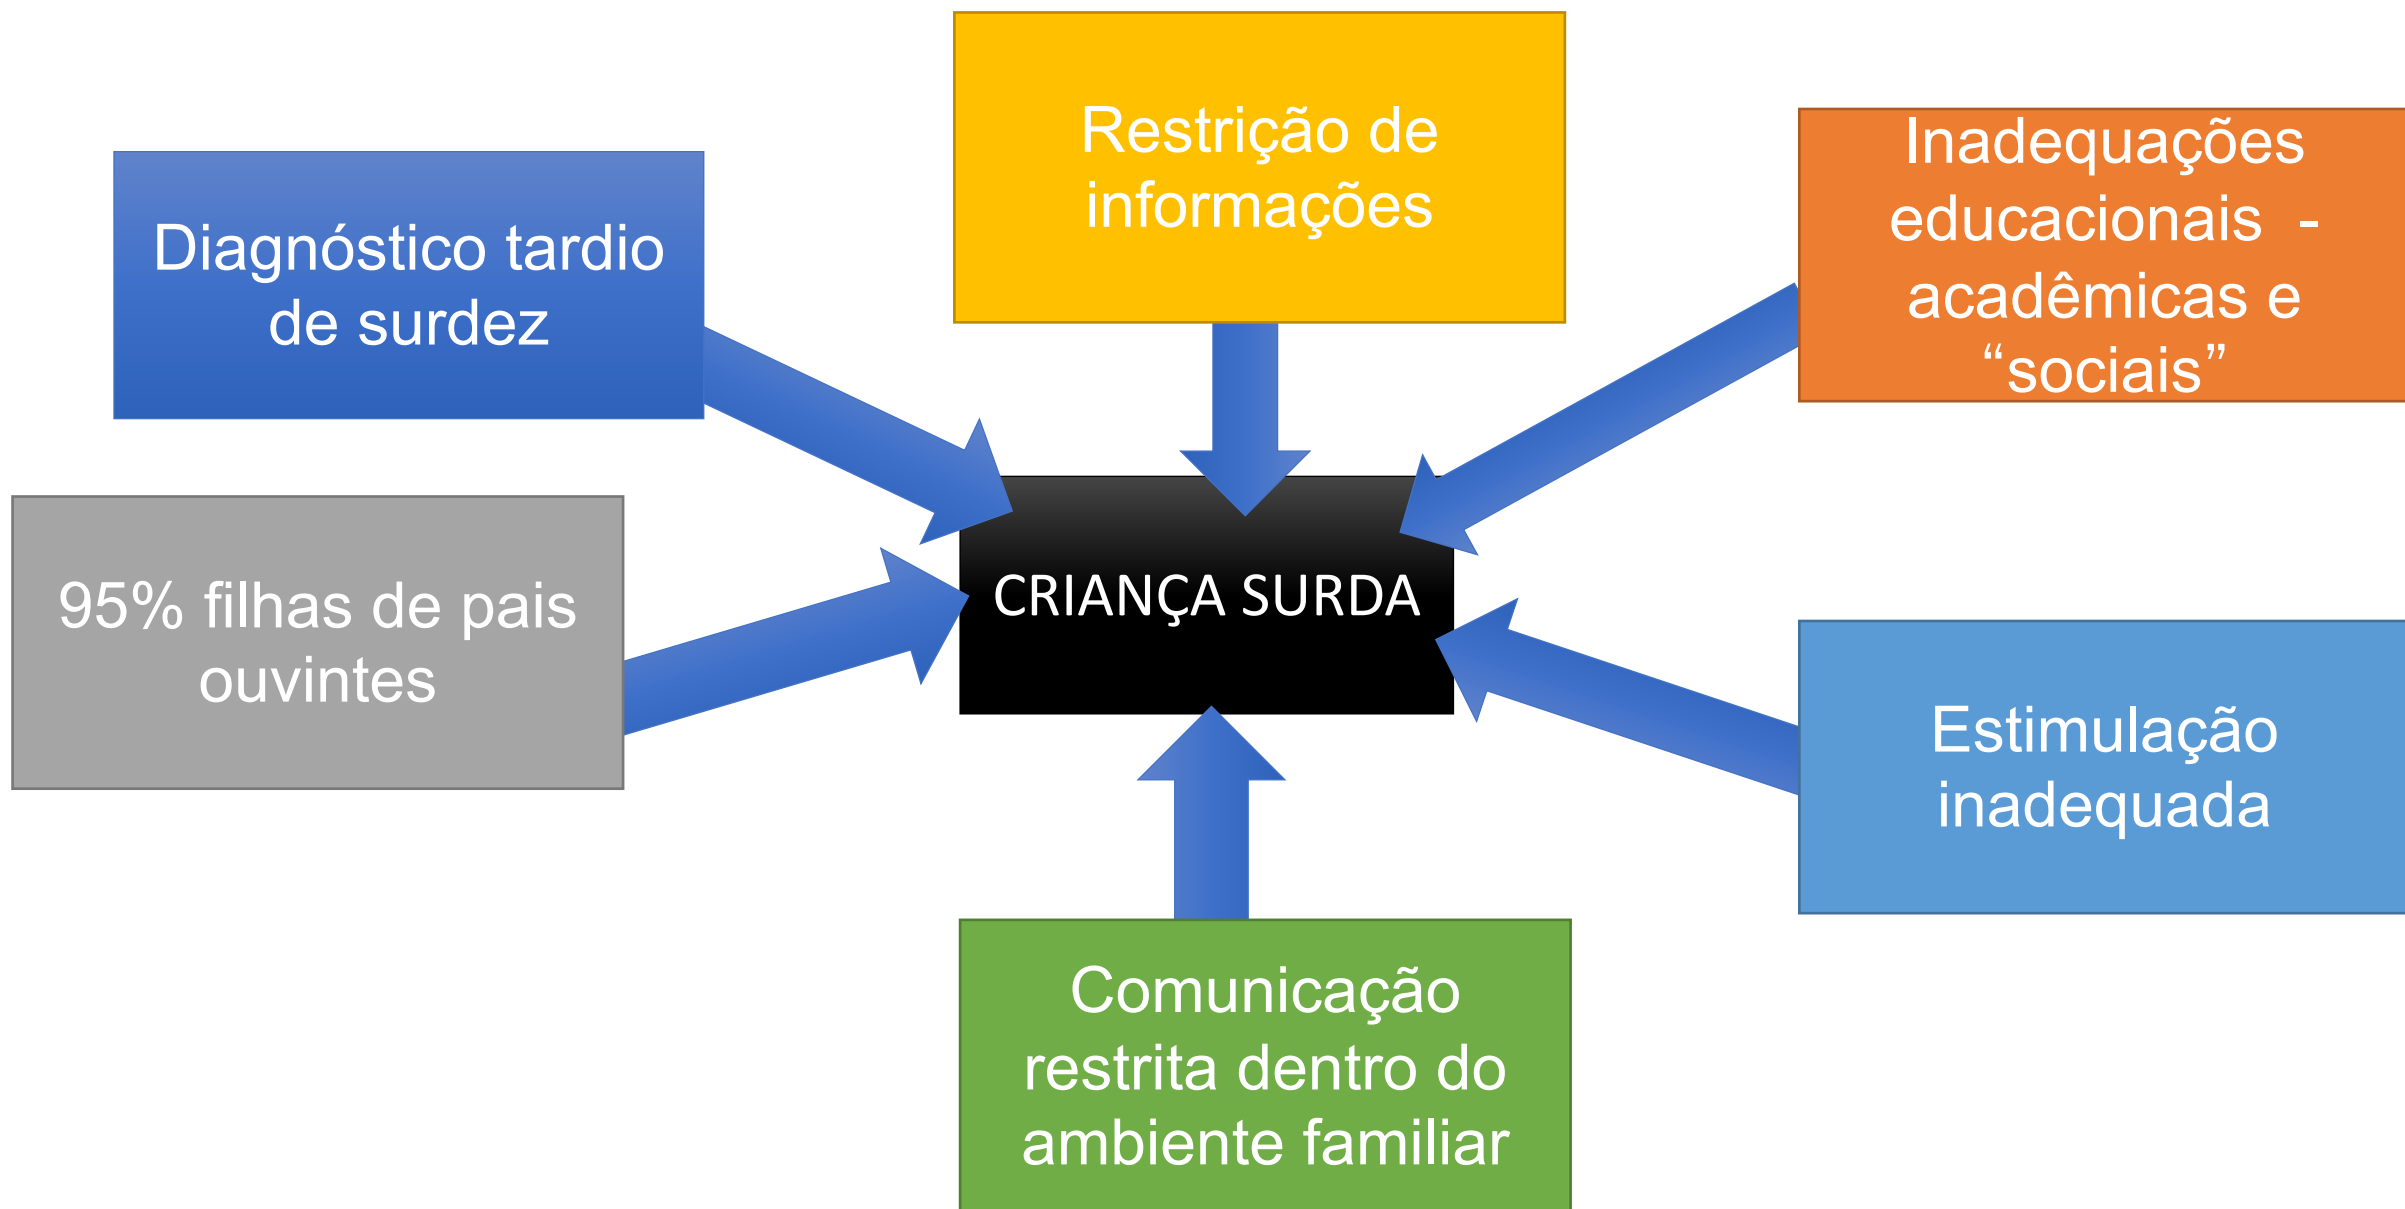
Restrição de informações

Diagnóstico tardio de surdez

Inadequações educacionais - acadêmicas e “sociais”

CRIANÇA SURDA

95% filhas de pais ouvintes

Estimulação inadequada

Comunicação restrita dentro do ambiente familiar